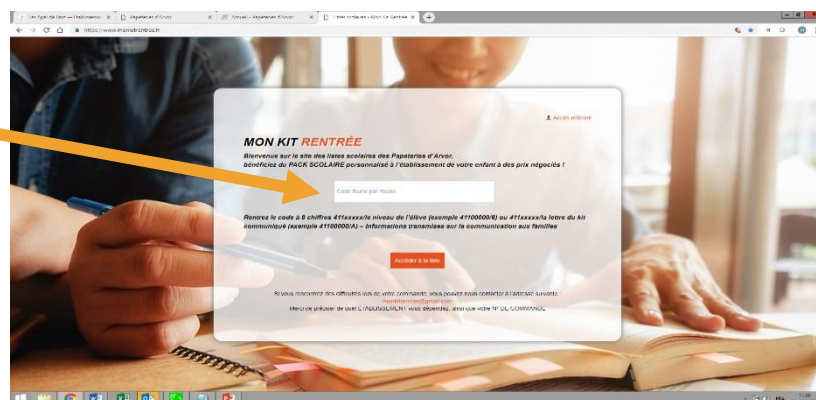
Accès réservé

MON KIT RENTRÉE

Bienvenue sur le site des listes scolaires des Papeteries d'Arvor, bénéficiez du PACK SCOLAIRE personnalisé à l'établissement de votre enfant à des prix négociés !

Code fourni par l'école

Rentrez le code à 8 chiffres 411xxxxx/le niveau de l'élève (exemple 41100000/6) ou 411xxxxx/la lettre du kit communiqué (exemple 41100000/A) – informations transmises sur la communication aux familles

Accéder à la liste

Si vous rencontrez des difficultés lors de votre commande, vous pouvez nous contacter à l'adresse suivante : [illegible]@gmail.com
Merci de préciser de quel ÉTABLISSEMENT vous dépendez, ainsi que votre N° DE COMMANDE